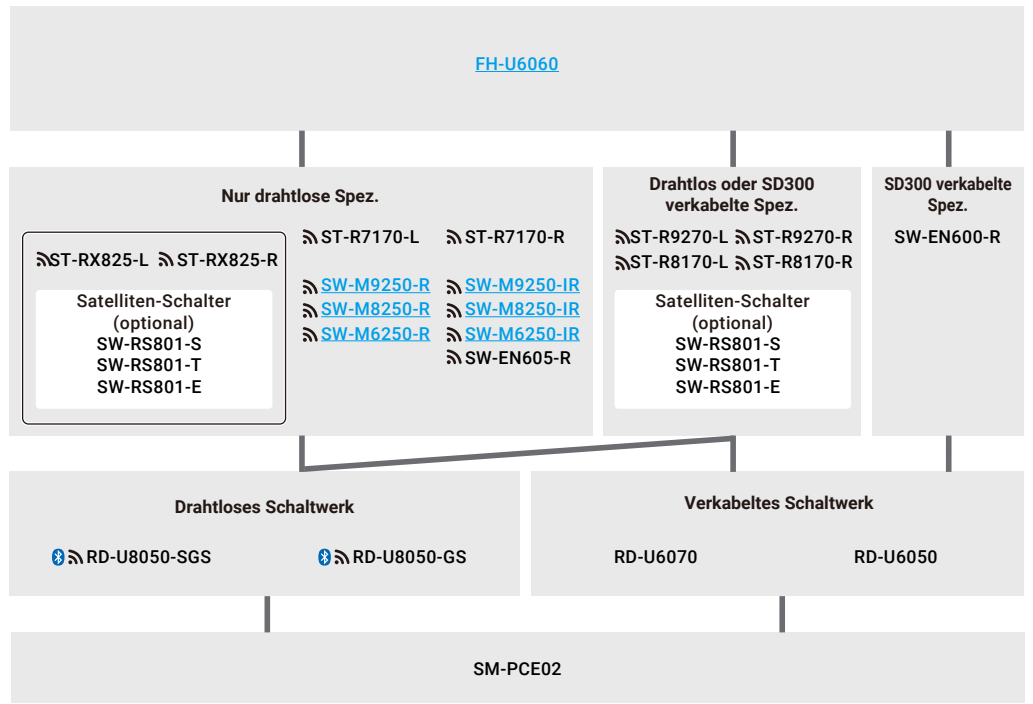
FH-U6060

Nur drahtlose Spez.

ST-RX825-L ST-RX825-R

Satelliten-Schalter (optional)
SW-RS801-S
SW-RS801-T
SW-RS801-E

ST-R7170-L
SW-M9250-R
SW-M8250-R
SW-M6250-R

ST-R7170-R
SW-M9250-IR
SW-M8250-IR
SW-M6250-IR
SW-EN605-R

Drahtlos oder SD300 verkabelte Spez.

ST-R9270-L ST-R9270-R
ST-R8170-L ST-R8170-R

Satelliten-Schalter (optional)
SW-RS801-S
SW-RS801-T
SW-RS801-E

SD300 verkabelte Spez.

SW-EN600-R

Drahtloses Schaltwerk

RD-U8050-SGS RD-U8050-GS

Verkabeltes Schaltwerk

RD-U6070 RD-U6050

SM-PCE02